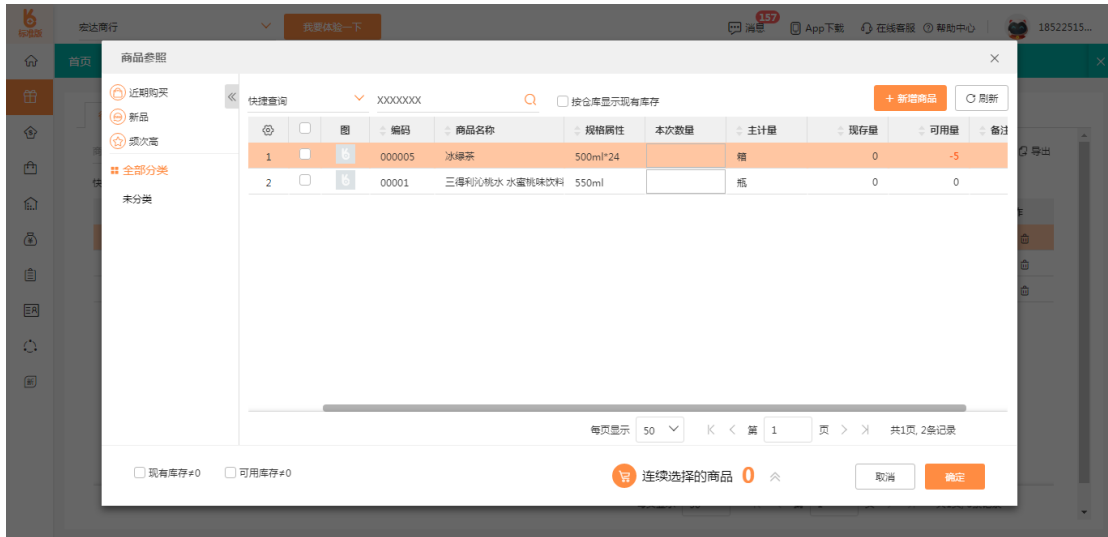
标准版 宏达商行 我要体验一下 157 消息 App下载 在线客服 帮助中心 18522515...

首页

商品参照

近期购买
新品
频次高
全部分类
未分类

快捷查询 XXXXXXX 按仓库显示现有库存 + 新增商品 刷新

| | | 图 | 编码 | 商品名称 | 规格属性 | 本次数量 | 主计量 | 现存量 | 可用量 | 备注 |
|---|---|---|---|---|---|---|---|---|---|---|
| 1 | | | 000005 | 冰绿茶 | 500ml*24 | | 箱 | 0 | -5 | |
| 2 | | | 00001 | 三得利沁桃水 水蜜桃味饮料 | 550ml | | 瓶 | 0 | 0 | |

每页显示 50 第 1 页 共1页, 2条记录

现有库存≠0 可用库存≠0 连续选择的商品 0 取消 确定

导出